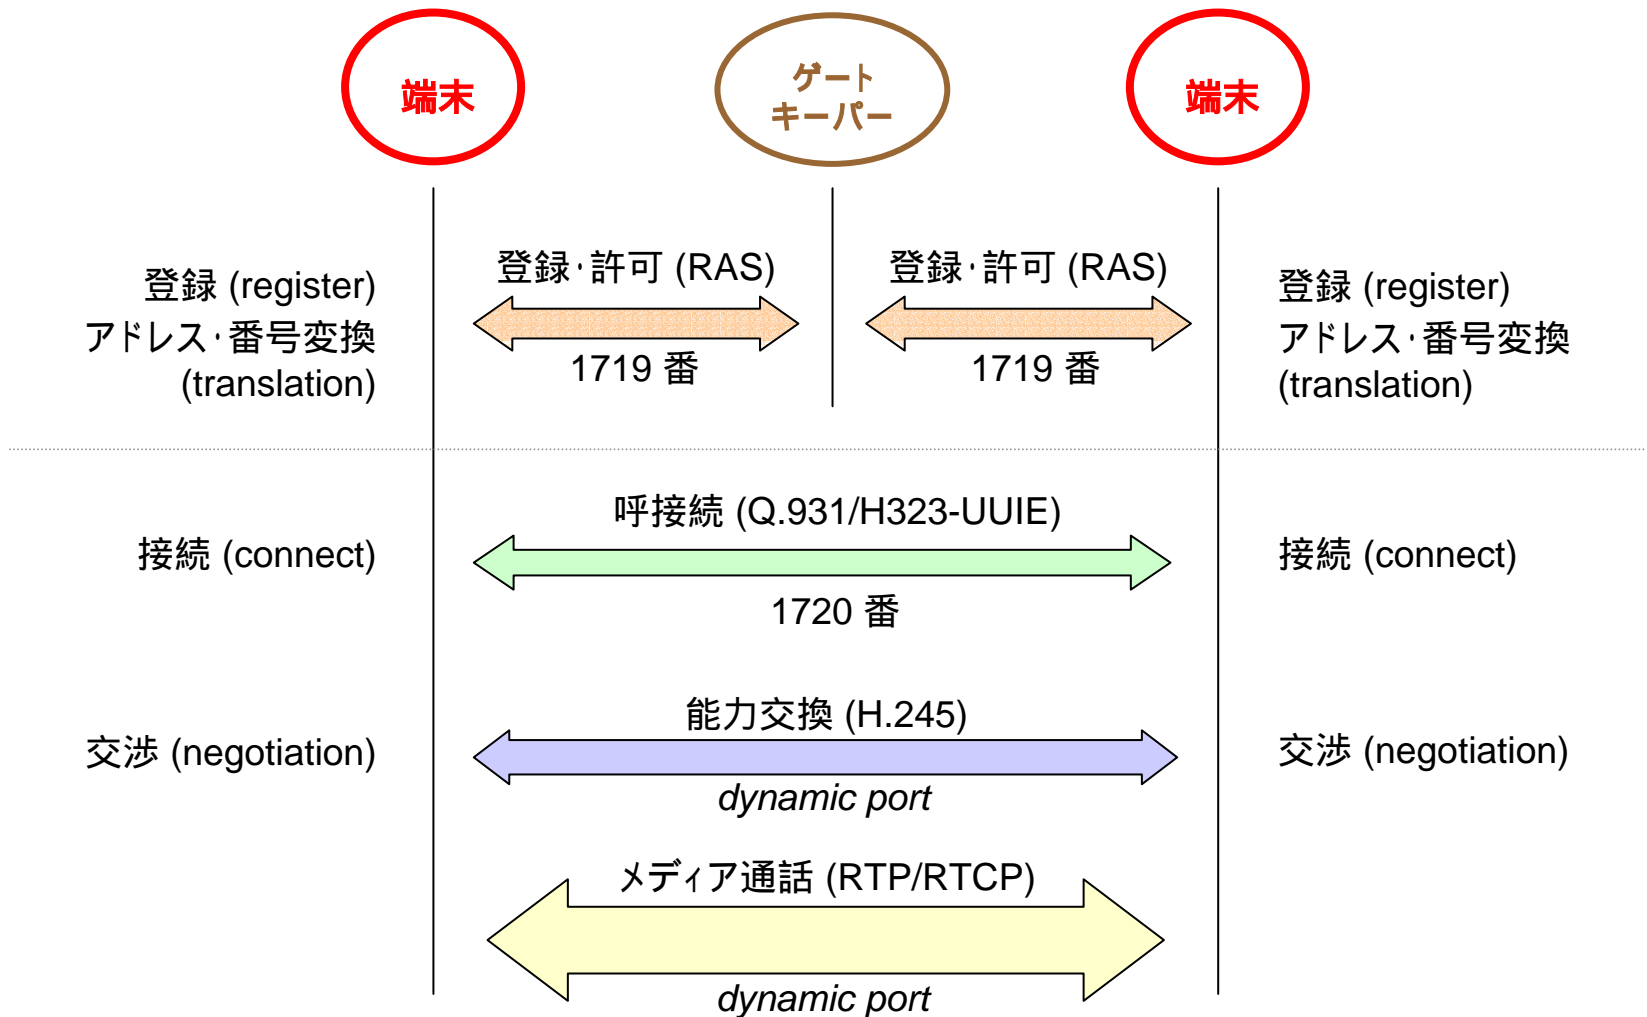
端末

ゲート
キーパー

端末

登録 (register)
アドレス·番号変換
(translation)

登録·許可 (RAS)

1719 番

登録·許可 (RAS)

1719 番

登録 (register)
アドレス·番号変換
(translation)

接続 (connect)

呼接続 (Q.931/H323-UUIE)

1720 番

接続 (connect)

交渉 (negotiation)

能力交換 (H.245)

dynamic port

交渉 (negotiation)

メディア通話 (RTP/RTCP)

dynamic port